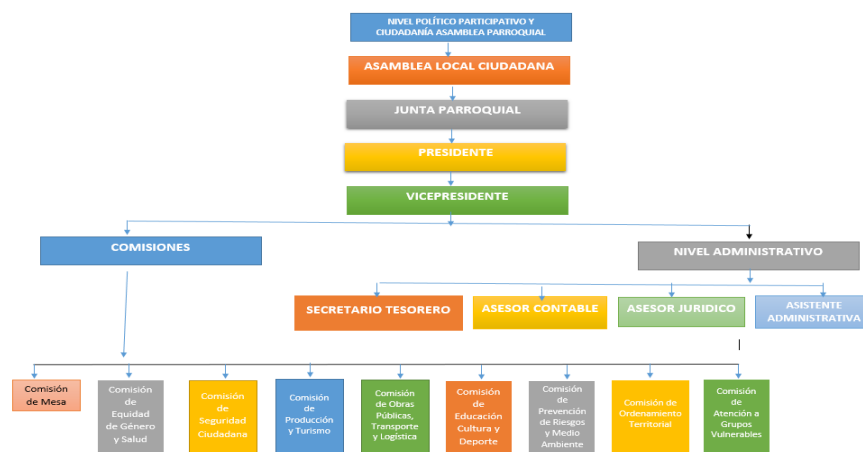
NIVEL POLÍTICO PARTICIPATIVO Y CIUDADANÍA ASAMBLEA PARROQUIAL

ASAMBLEA LOCAL CIUDADANA

JUNTA PARROQUIAL

PRESIDENTE

VICEPRESIDENTE

COMISIONES

NIVEL ADMINISTRATIVO

SECRETARIO TESORERO

ASESOR CONTABLE

ASESOR JURIDICO

ASISTENTE ADMINISTRATIVA

Comisión de Mesa

Comisión de Equidad de Género y Salud

Comisión de Seguridad Ciudadana

Comisión de Producción y Turismo

Comisión de Obras Públicas, Transporte y Logística

Comisión de Educación Cultura y Deporte

Comisión de Prevención de Riesgos y Medio Ambiente

Comisión de Ordenamiento Territorial

Comisión de Atención a Grupos Vulnerables